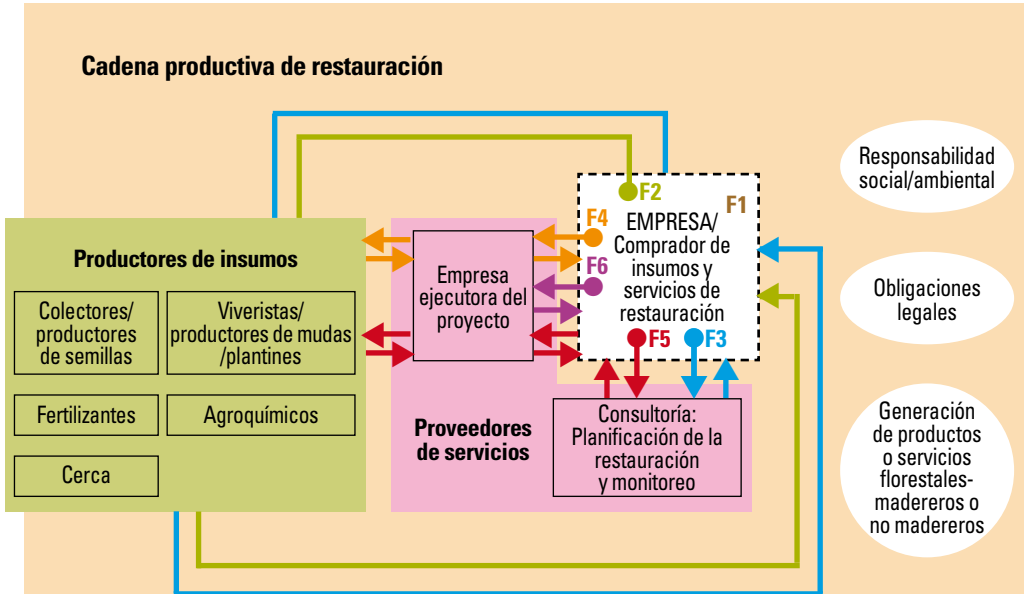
Cadena productiva de restauración

Responsabilidad social/ambiental

Obligaciones legales

Generación de productos o servicios florestales-madereros o no madereros

Productores de insumos

Colectores/ productores de semillas

Viveristas/ productores de mudas /plantines

Fertilizantes

Agroquímicos

Cerca

Empresa ejecutora del proyecto

Proveedores de servicios

Consultoría: Planificación de la restauración y monitoreo

F2

F1

F4

EMPRESA/ Comprador de insumos y servicios de restauración

F6

F5

F3